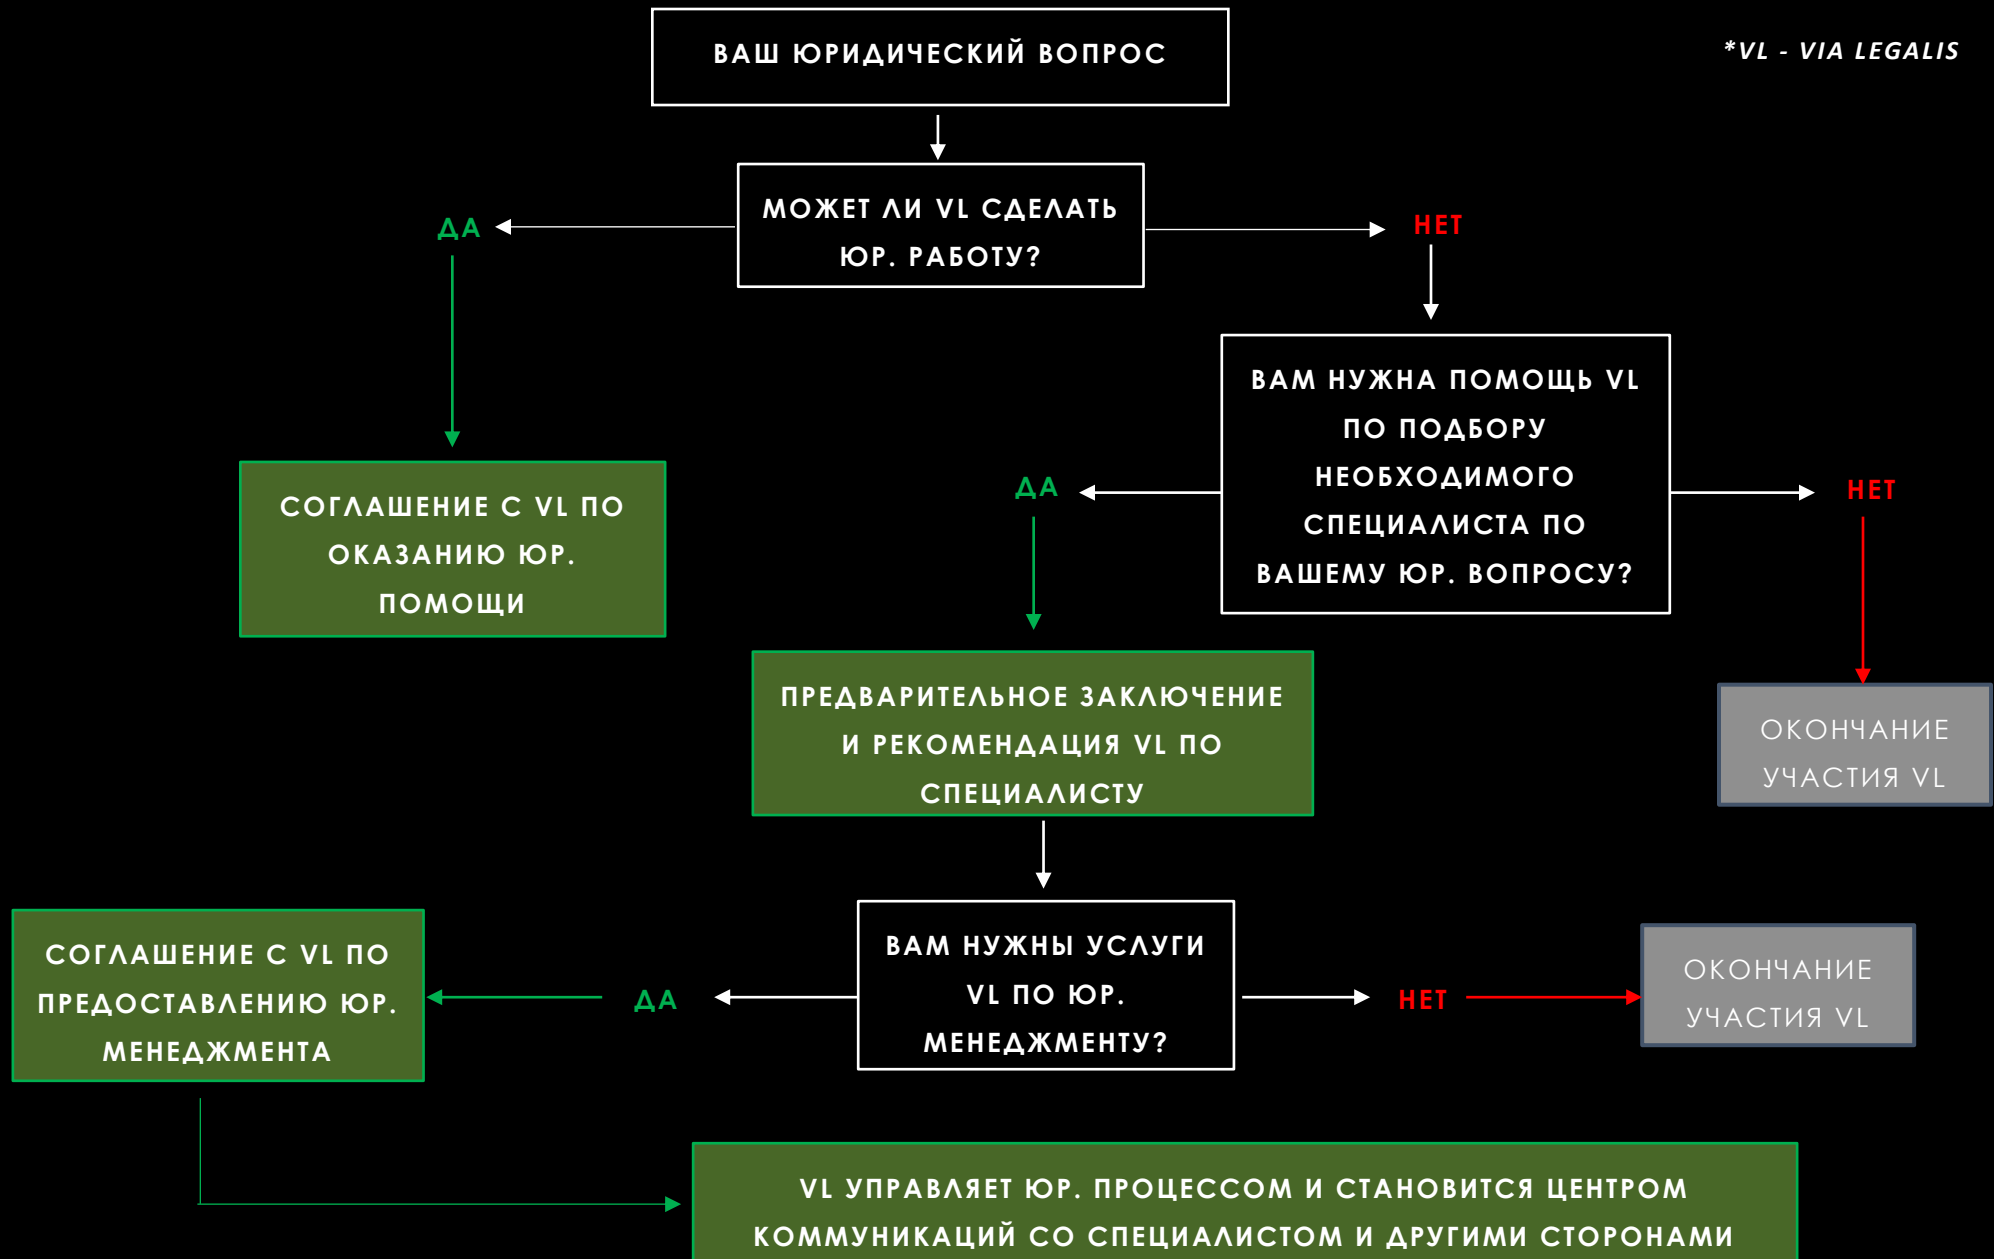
ВАШ ЮРИДИЧЕСКИЙ ВОПРОС

*VL - VIA LEGALIS

МОЖЕТ ЛИ VL СДЕЛАТЬ ЮР. РАБОТУ?

ДА

НЕТ

СОГЛАШЕНИЕ С VL ПО ОКАЗАНИЮ ЮР. ПОМОЩИ

ВАМ НУЖНА ПОМОЩЬ VL ПО ПОДБОРУ НЕОБХОДИМОГО СПЕЦИАЛИСТА ПО ВАШЕМУ ЮР. ВОПРОСУ?

ДА

НЕТ

ПРЕДВАРИТЕЛЬНОЕ ЗАКЛЮЧЕНИЕ И РЕКОМЕНДАЦИЯ VL ПО СПЕЦИАЛИСТУ

ОКОНЧАНИЕ УЧАСТИЯ VL

СОГЛАШЕНИЕ С VL ПО ПРЕДОСТАВЛЕНИЮ ЮР. МЕНЕДЖМЕНТА

ДА

ВАМ НУЖНЫ УСЛУГИ VL ПО ЮР. МЕНЕДЖМЕНТУ?

НЕТ

ОКОНЧАНИЕ УЧАСТИЯ VL

VL УПРАВЛЯЕТ ЮР. ПРОЦЕССОМ И СТАНОВИТСЯ ЦЕНТРОМ КОММУНИКАЦИЙ СО СПЕЦИАЛИСТОМ И ДРУГИМИ СТОРОНАМИ